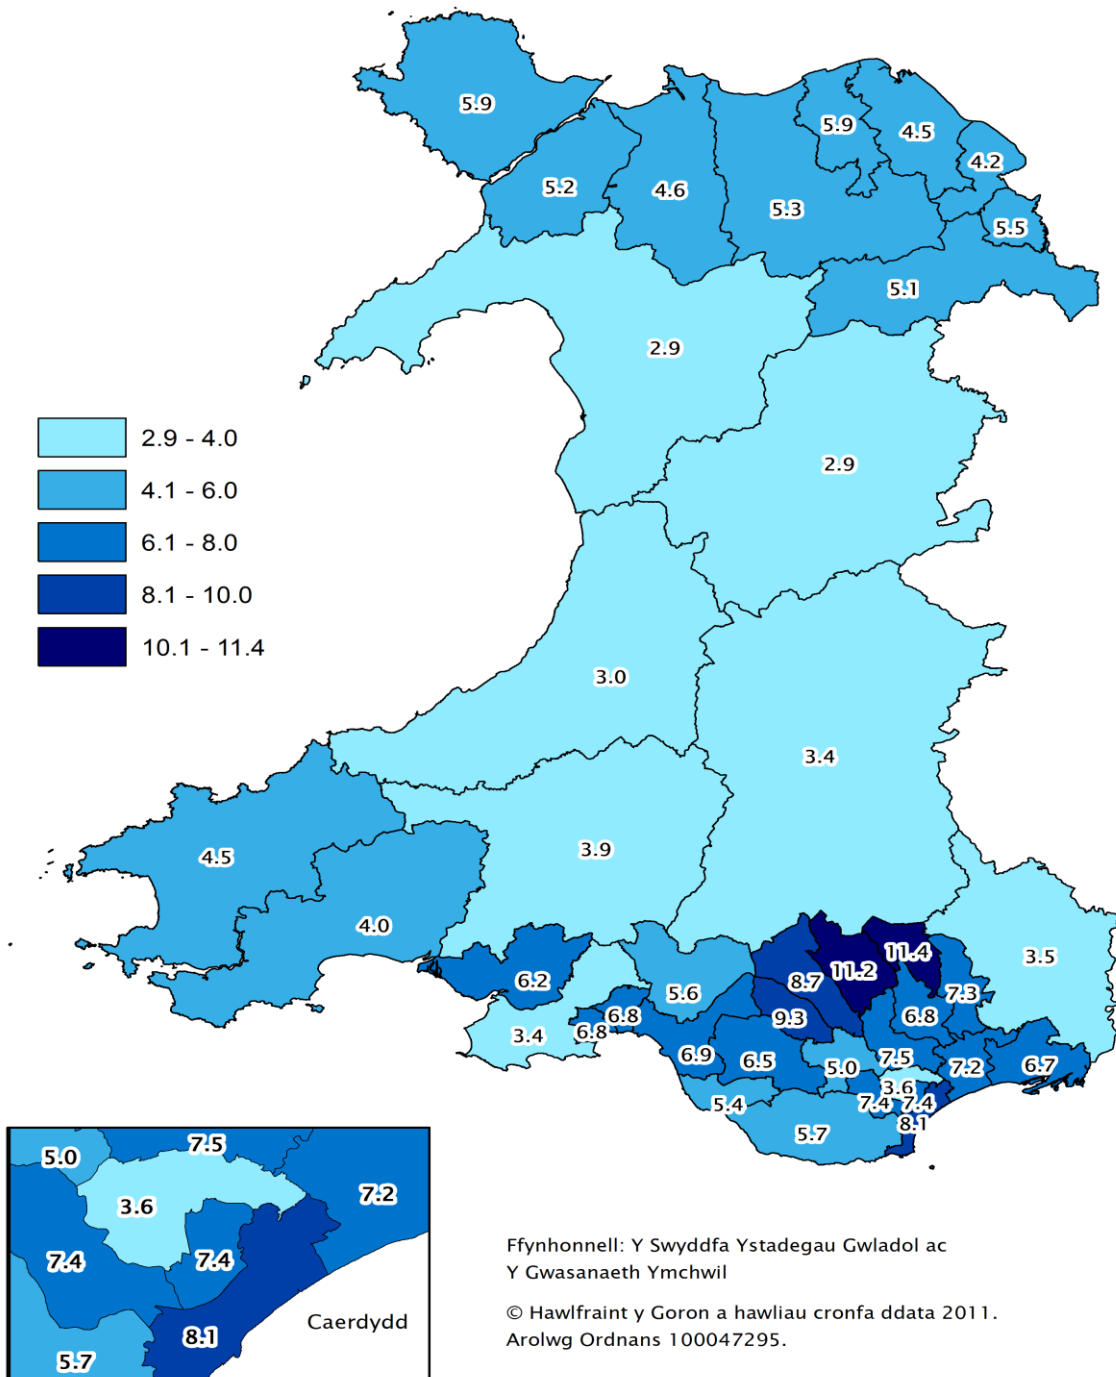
5.9
5.2
4.6
5.3
5.9
4.5
4.2
5.5
5.1
2.9
2.9
3.0
3.4
3.9
4.5
4.0
6.2
3.4
6.8
6.8
5.6
8.7
11.2
11.4
9.3
7.3
6.8
3.5
6.9
6.5
5.0
7.5
7.2
6.7
3.6
7.4
7.4
8.1
5.4
5.7

2.9 - 4.0
4.1 - 6.0
6.1 - 8.0
8.1 - 10.0
10.1 - 11.4

5.0
7.5
3.6
7.2
7.4
7.4
8.1
Caerdydd
5.7

Ffynhonnell: Y Swyddfa Ystadegau Gwladol ac Y Gwasanaeth Ymchwil

© Hawlfraint y Goron a hawliau cronfa ddata 2011. Arolwg Ordnans 100047295.